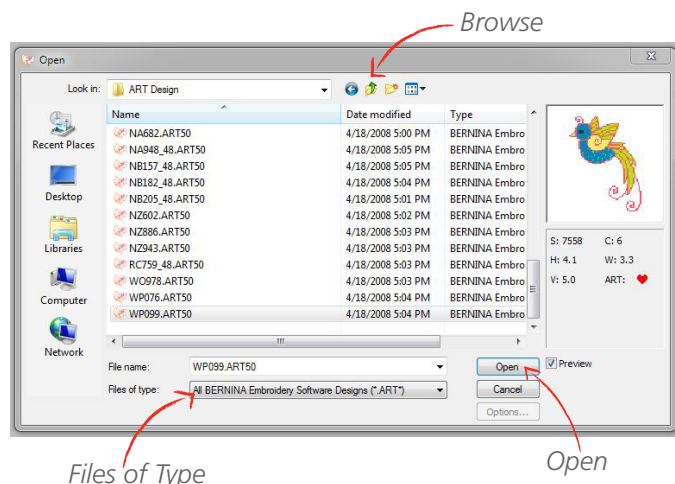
Browse

Open

Look in: ART Design

Recent Places
Desktop
Libraries
Computer
Network

| Name | Date modified | Type |
|---|---|---|
| NA682.ART50 | 4/18/2008 5:00 PM | BERNINA Embro |
| NA948_48.ART50 | 4/18/2008 5:05 PM | BERNINA Embro |
| NB157_48.ART50 | 4/18/2008 5:05 PM | BERNINA Embro |
| NB182_48.ART50 | 4/18/2008 5:04 PM | BERNINA Embro |
| NB205_48.ART50 | 4/18/2008 5:01 PM | BERNINA Embro |
| NZ602.ART50 | 4/18/2008 5:02 PM | BERNINA Embro |
| NZ886.ART50 | 4/18/2008 5:03 PM | BERNINA Embro |
| NZ943.ART50 | 4/18/2008 5:03 PM | BERNINA Embro |
| RC759_48.ART50 | 4/18/2008 5:03 PM | BERNINA Embro |
| WO978.ART50 | 4/18/2008 5:03 PM | BERNINA Embro |
| WP076.ART50 | 4/18/2008 5:04 PM | BERNINA Embro |
| WP099.ART50 | 4/18/2008 5:04 PM | BERNINA Embro |

S: 7558 C: 6
H: 4.1 W: 3.3
V: 5.0 ART:

File name: WP099.ART50
Files of type: All BERNINA Embroidery Software Designs (*.ART*)

Open
Cancel
Options...
Preview

Files of Type

Open